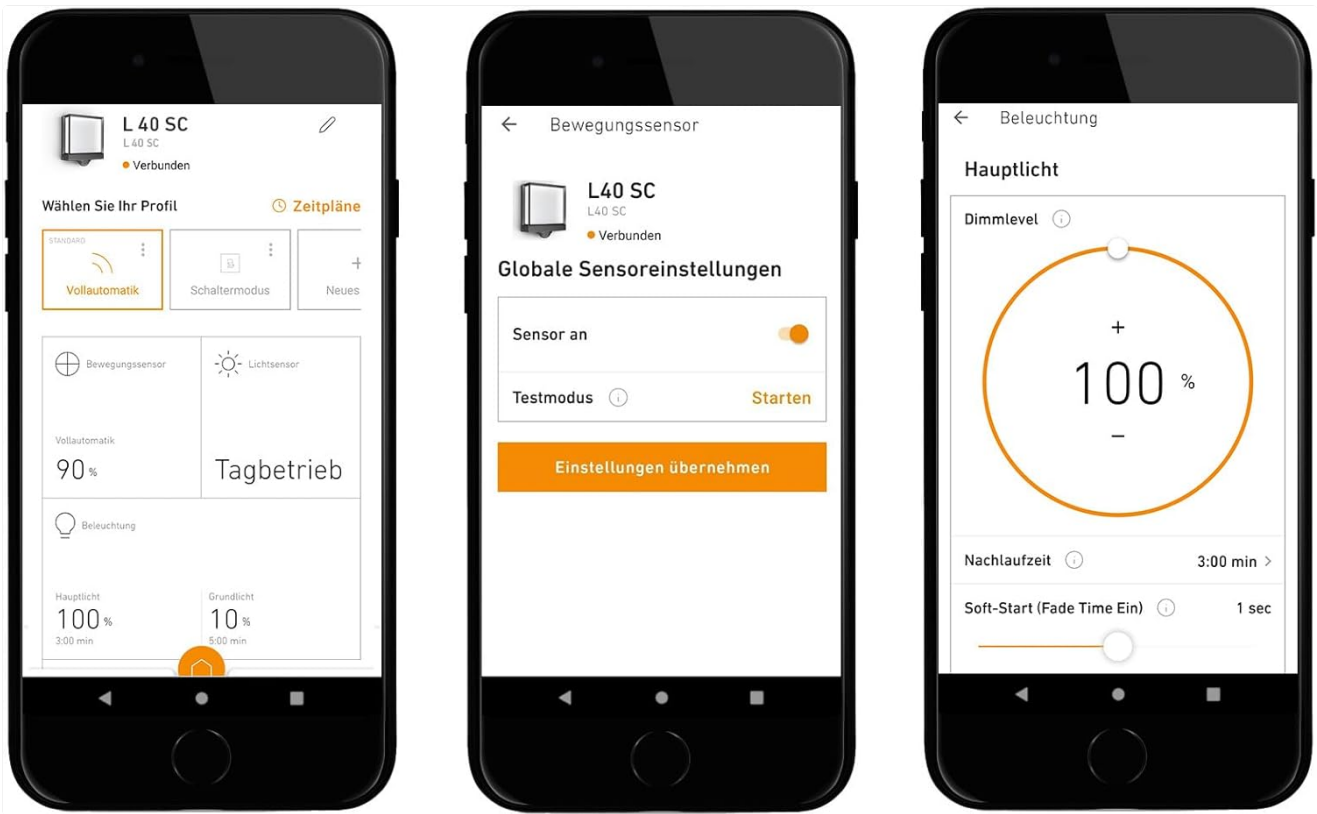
L 40 SC
L 40 SC
Verbunden

Wählen Sie Ihr Profil
Zeitpläne

STANDARD
Vollautomatik
Schaltermodus
Neues

Bewegungssensor
Lichtsensor
Vollautomatik
90 %
Tagbetrieb

Beleuchtung
Hauptlicht
100 %
3:00 min
Grundlicht
10 %
5:00 min

Bewegungssensor

L40 SC
L40 SC
Verbunden

Globale Sensoreinstellungen

Sensor an

Testmodus
Starten

Einstellungen übernehmen

Beleuchtung

Hauptlicht

Dimmlevel

+
100 %
−

Nachlaufzeit
3:00 min

Soft-Start (Fade Time Ein)
1 sec